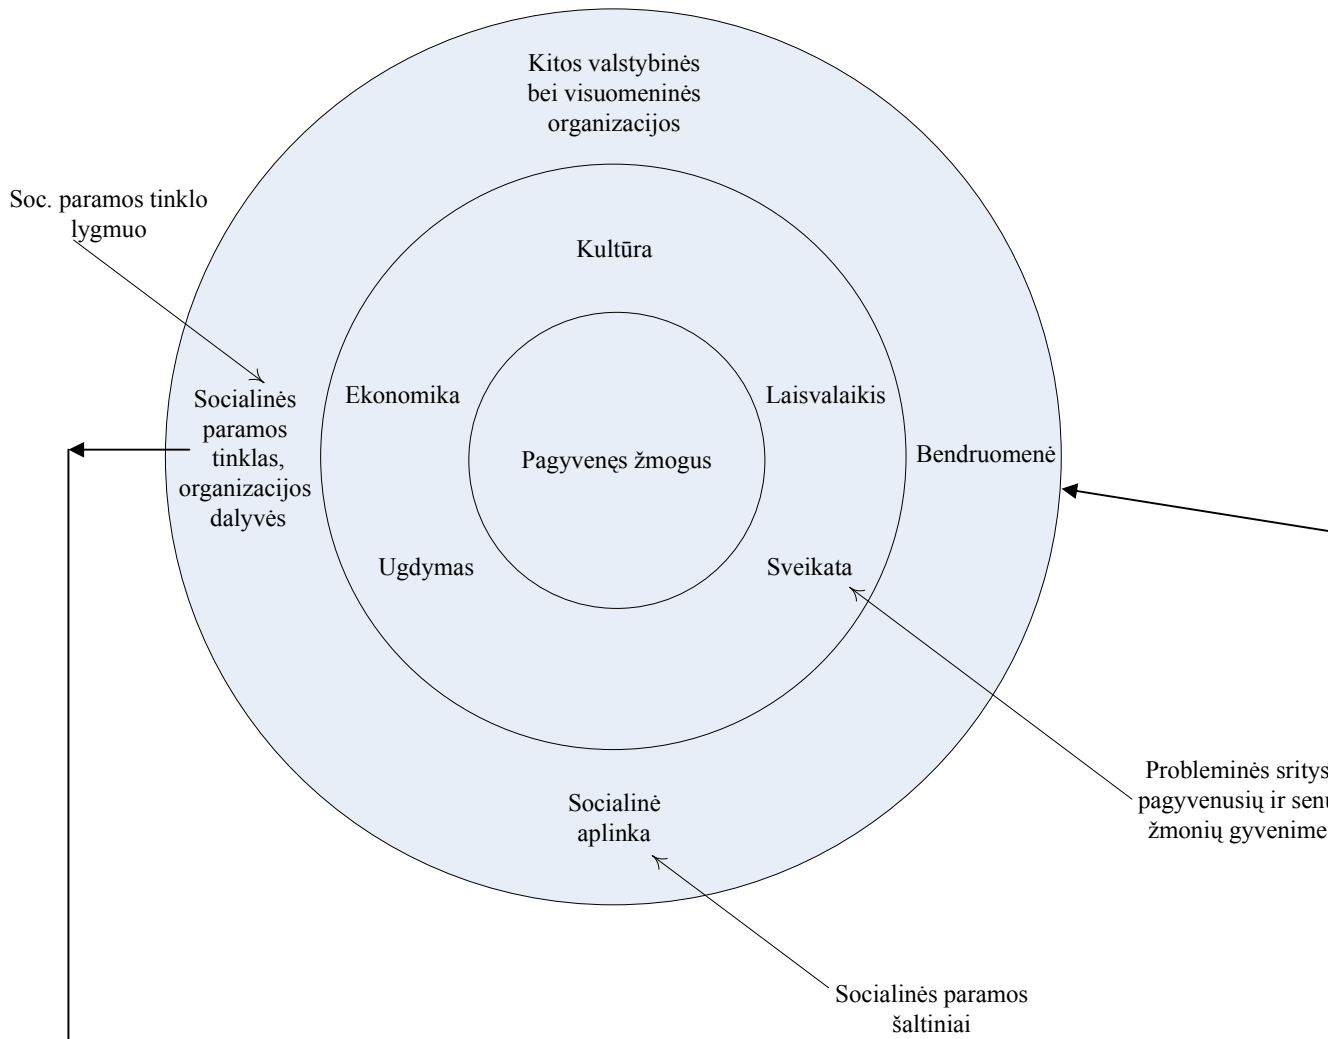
Kitos valstybinės bei visuomeninės organizacijos

Soc. paramos tinklo lygmuo

Kultūra

Socialinės paramos tinklas, organizacijos dalyvės

Ekonomika

Laisvalaikis

Pagyvenęs žmogus

Bendruomenė

Ugdymas

Sveikata

Probleminės sritys pagyvenusių ir senu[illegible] žmonių gyvenime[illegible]

Socialinė aplinka

Socialinės paramos šaltiniai